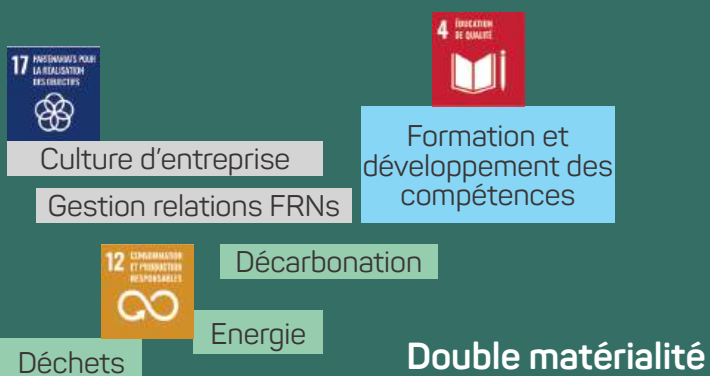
17 PARTENARIATS POUR LA RÉALISATION DES OBJECTIFS

Culture d'entreprise

Gestion relations FRNs

4 ÉDUCATION DE QUALITÉ

Formation et développement des compétences

12 CONSOMMATION ET PRODUCTION RESPONSABLES

Décarbonation

Energie

Déchets

Double matérialité